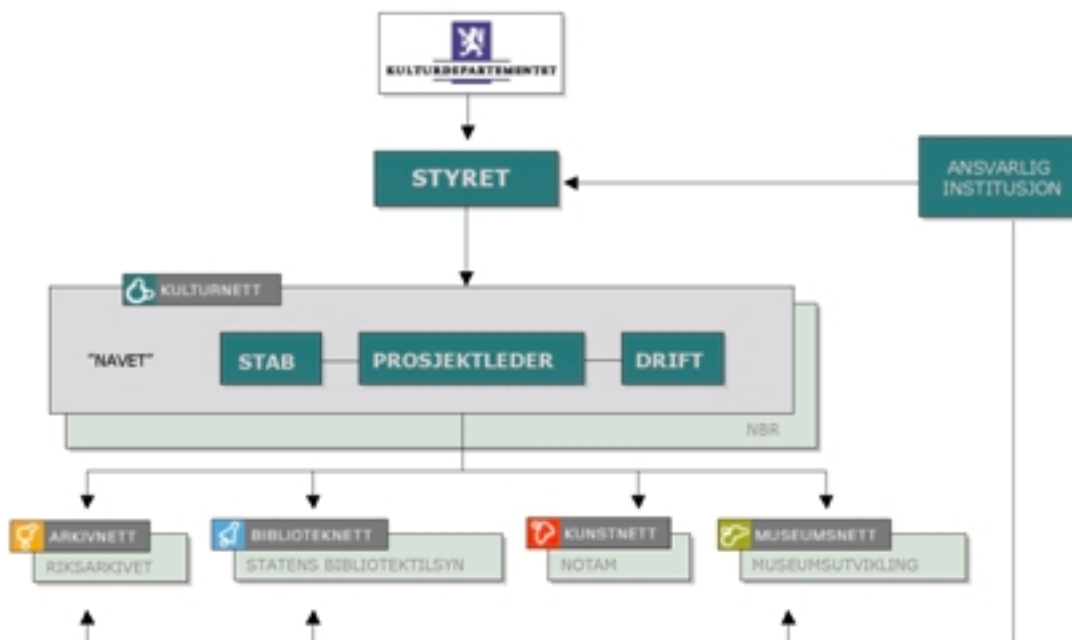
KULTURDEPARTEMENTET

STYRET

ANSVARLIG INSTITUSJON

KULTURNETT

"NAVET"

STAB

PROSJEKTLEDER

DRIFT

NBR

ARKIVNETT

RIKSARKIVET

BIBLIOTEKNETT

STATENS BIBLIOTEKTILSYN

KUNSTNETT

NOTAM

MUSEUMSNETT

MUSEUMSUTVIKLING